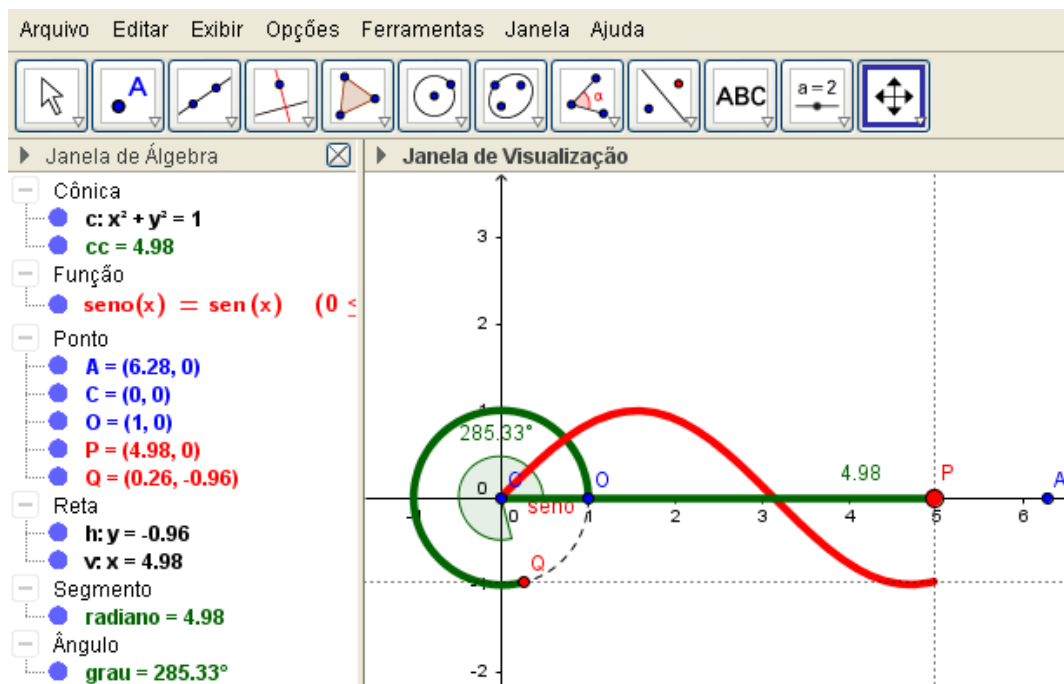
Arquivo Editar Exibir Opções Ferramentas Janela Ajuda

ABC

a = 2

Janela de Álgebra

Janela de Visualização

Cônica

c: $x^2 + y^2 = 1$

cc = 4.98

Função

seno(x) = sen(x) (0 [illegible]

Ponto

A = (6.28, 0)

C = (0, 0)

O = (1, 0)

P = (4.98, 0)

Q = (0.26, -0.96)

Reta

h: y = -0.96

v: x = 4.98

Segmento

radiano = 4.98

Ângulo

grau = 285.33°

3

2

1

285.33°

0

C

O

seno

4.98

P

A

-1

0

1

2

3

4

5

6

Q

-1

-2